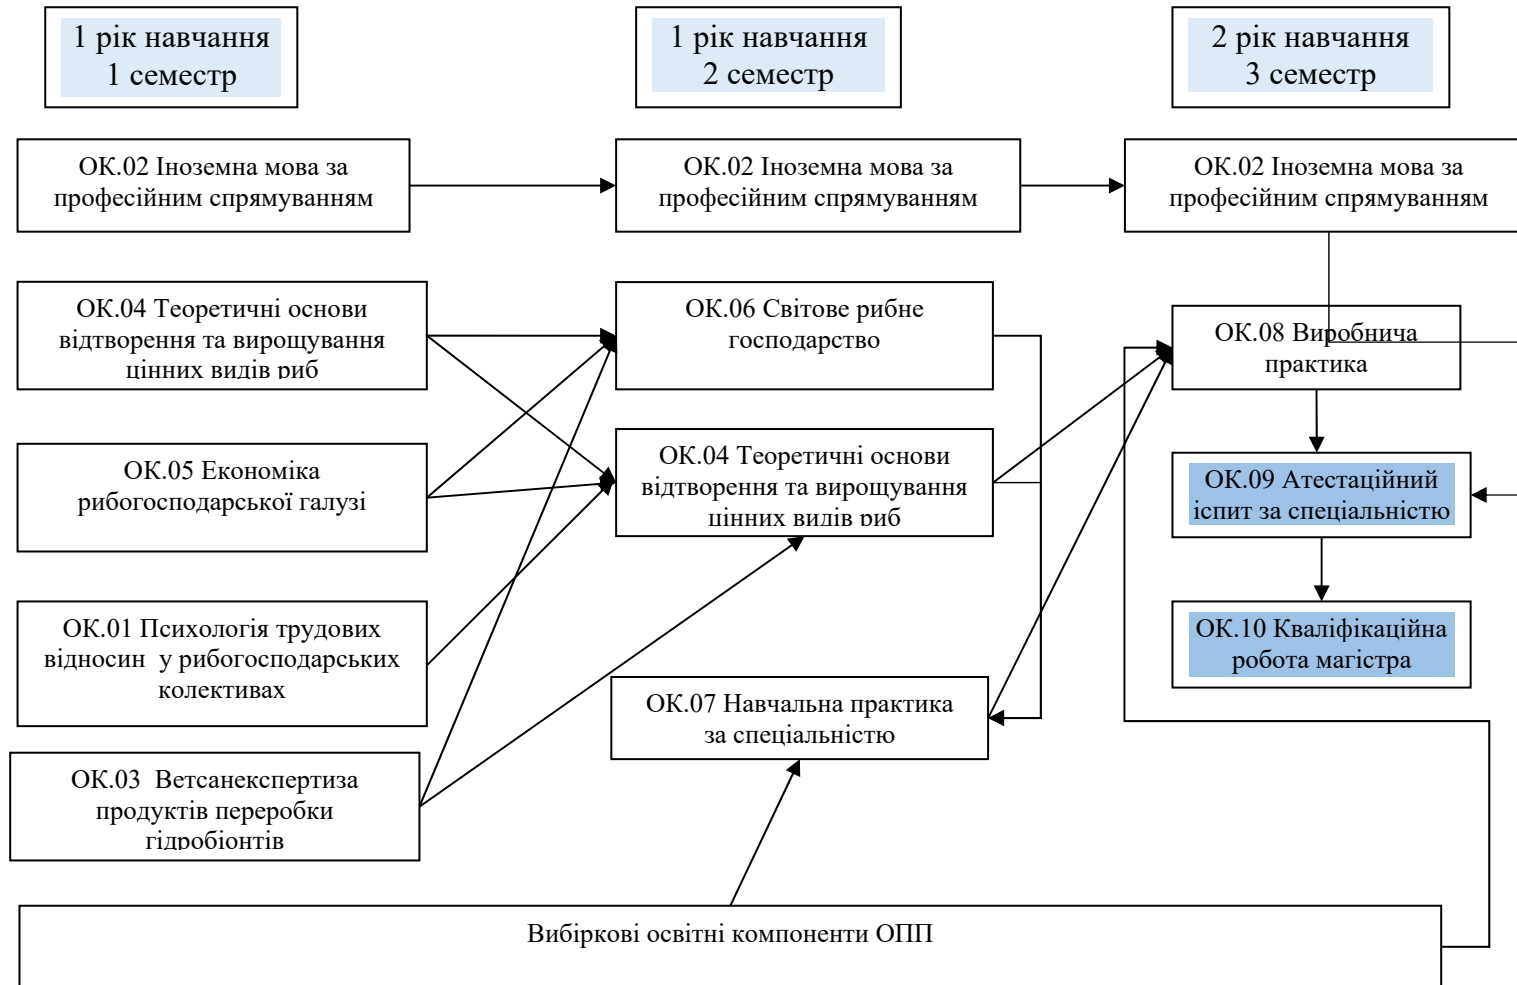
1 рік навчання
1 семестр

1 рік навчання
2 семестр

2 рік навчання
3 семестр

ОК.02 Іноземна мова за професійним спрямуванням

ОК.02 Іноземна мова за професійним спрямуванням

ОК.02 Іноземна мова за професійним спрямуванням

ОК.04 Теоретичні основи відтворення та вирощування цінних видів риб

ОК.06 Світове рибне господарство

ОК.08 Виробнича практика

ОК.05 Економіка рибогосподарської галузі

ОК.04 Теоретичні основи відтворення та вирощування цінних видів риб

ОК.09 Атестаційний іспит за спеціальністю

ОК.01 Психологія трудових відносин у рибогосподарських колективах

ОК.10 Кваліфікаційна робота магістра

ОК.07 Навчальна практика за спеціальністю

ОК.03 Ветсанекспертиза продуктів переробки гідробіонтів

Вибіркові освітні компоненти ОПП